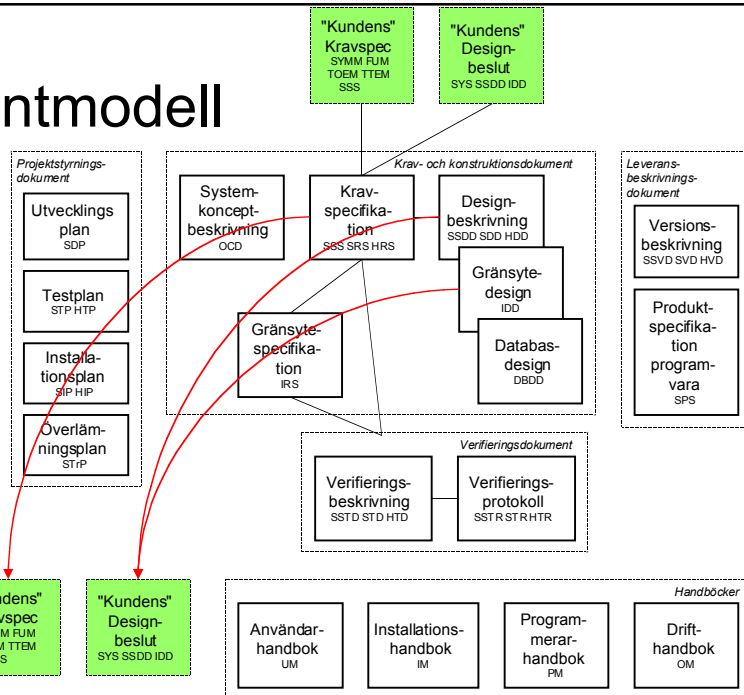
"Kundens" Kravspec
SYMM FUM TOEM TTEM SSS

"Kundens" Designbeslut
SYS SSDD IDD

ntmodell

Projektstyrningsdokument

Utvecklingsplan
SDP

Testplan
STP HTP

Installationsplan
SIP HIP

Överlämningsplan
STrP

Krav- och konstruktionsdokument

Systemkonceptbeskrivning
OCD

Kravspecifikation
SSS SRS HRS

Designbeskrivning
SSDD SDD HDD

Gränsytedesign
IDD

Databasdesign
DBDD

Gränsytespecifikation
IRS

Leveransbeskrivningsdokument

Versionsbeskrivning
SSVD SVD HVD

Produktspecifikation programvara
SPS

Verifieringsdokument

Verifieringsbeskrivning
SSTD STD HTD

Verifieringsprotokoll
SSTR STR HTR

ndens"
vspec
M FUM
M TTEM
S

"Kundens" Designbeslut
SYS SSDD IDD

Handböcker

Användarhandbok
UM

Installationshandbok
IM

Programmerarhandbok
PM

Drifthandbok
OM